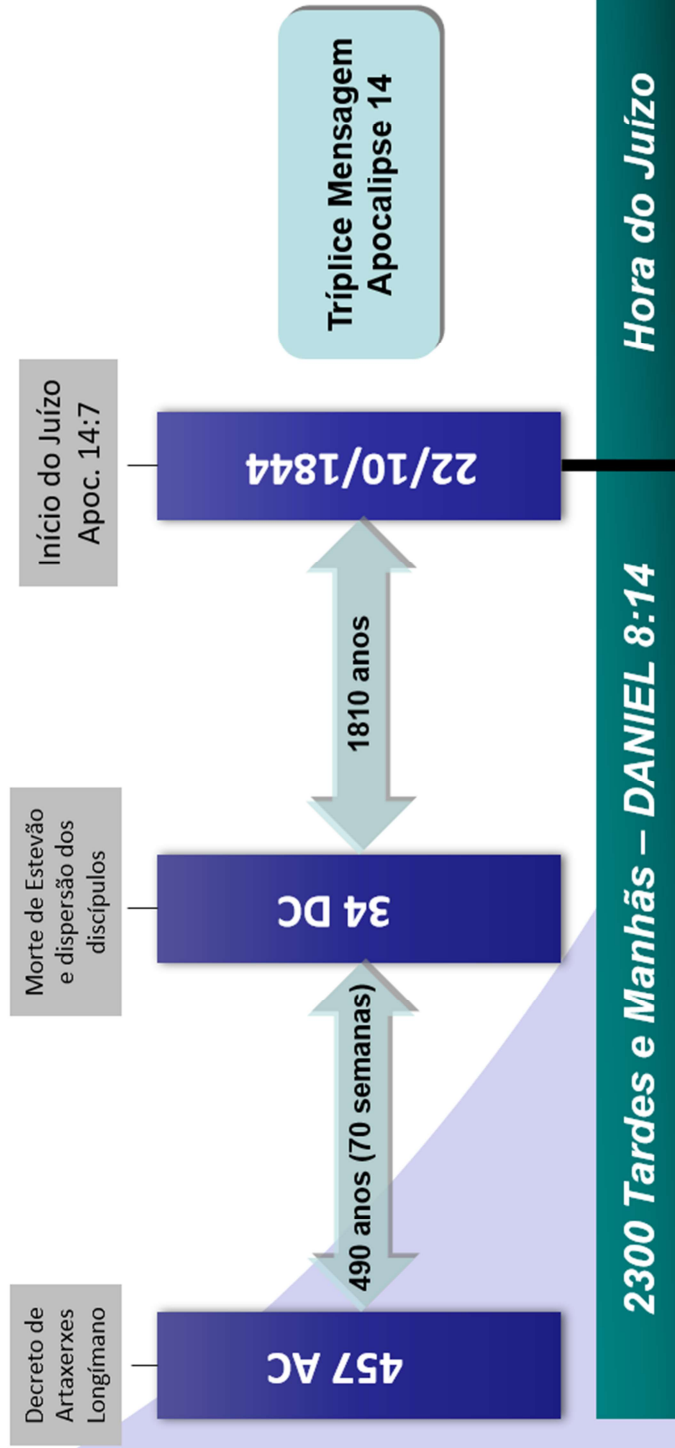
Tríplice Mensagem
Apocalipse 14

Hora do Juízo

Início do Juízo
Apoc. 14:7

22/10/1844

1810 anos

Morte de Estevão e dispersão dos discípulos

34 DC

490 anos (70 semanas)

Decreto de Artaxerxes Longímano

457 AC

2300 Tardes e Manhãs – DANIEL 8:14